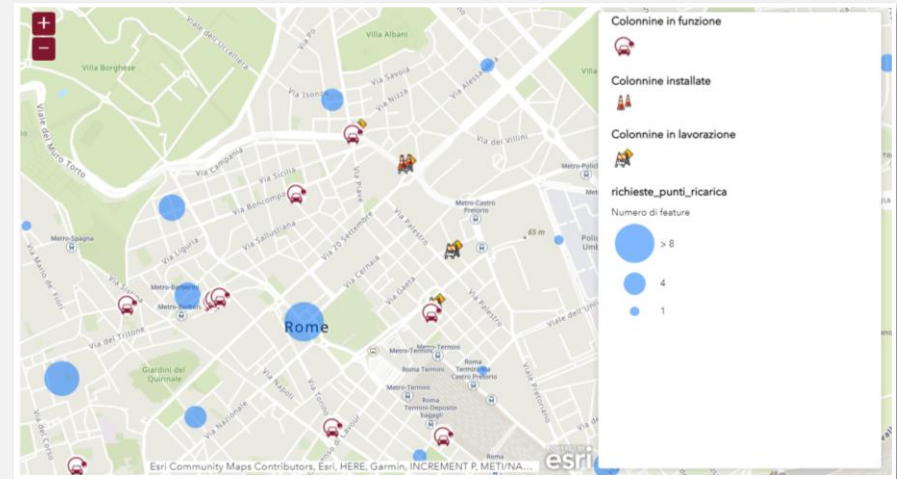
+
−
Villa Albani
Villa Borghese
Viale delle Mura Torto
Via Isonzo
Via Savoia
Via Nizza
Via Alessandria
Via Po
Via dei Villini
Via Campania
Via Sicilia
Via Boncompagni
Via Piave
Metro-Castro Pretorio
Via Salustiana
Via XX Settembre
Via Palestro
65 m
Metro-Spagna
Via Liguria
Via Cernaia
Metro-Barberini
Via Gaeta
Via del Tritone
Rome
Metro-Termini
Roma Termini
Roma Castro Pretorio
Giardini del Quirinale
Roma Termini-Deposito bagagli
Via Nazionale
Via Napoli
Esri Community Maps Contributors, Esri, HERE, Garmin, INCREMENT P, METI/NA...
esri

Colonnine in funzione
Colonnine installate
Colonnine in lavorazione
richieste_punti_ricarica
Numero di feature
> 8
4
1